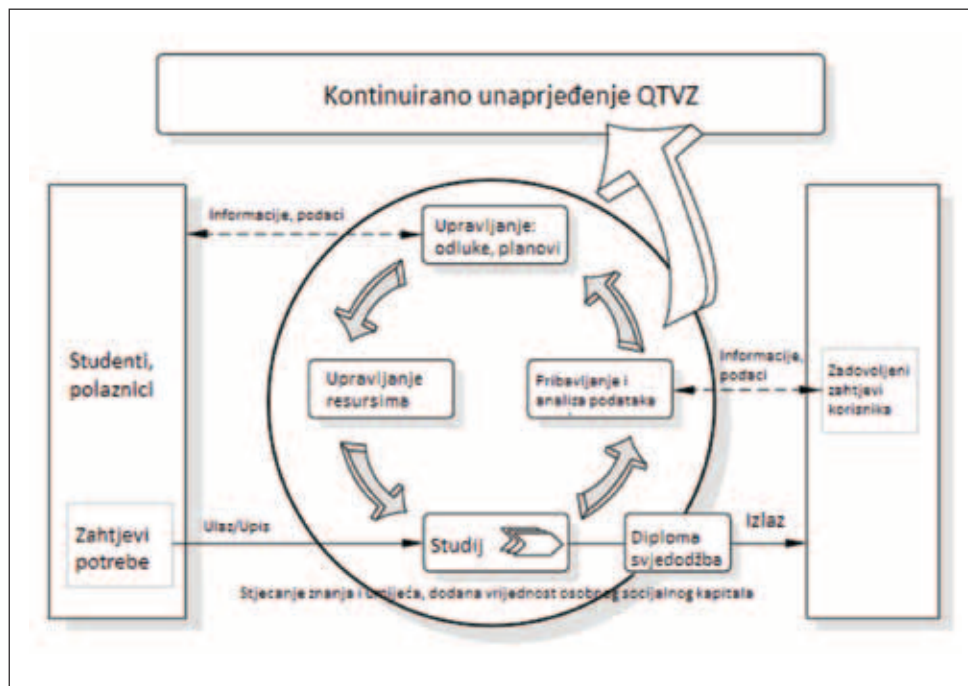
Kontinuirano unaprjeđenje QTVZ

Informacije, podaci

Upravljanje: odluke, planovi

Studenti, polaznici

Upravljanje resursima

Pribavljanje i analiza podataka

Informacije, podaci

Zadovoljeni zahtjevi korisnika

Zahtjevi potrebe

Ulaz/Upis

Studij

Diploma svjedodžba

Izlaz

Stjecanje znanja i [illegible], dodana vrijednost osobnog socijalnog kapitala